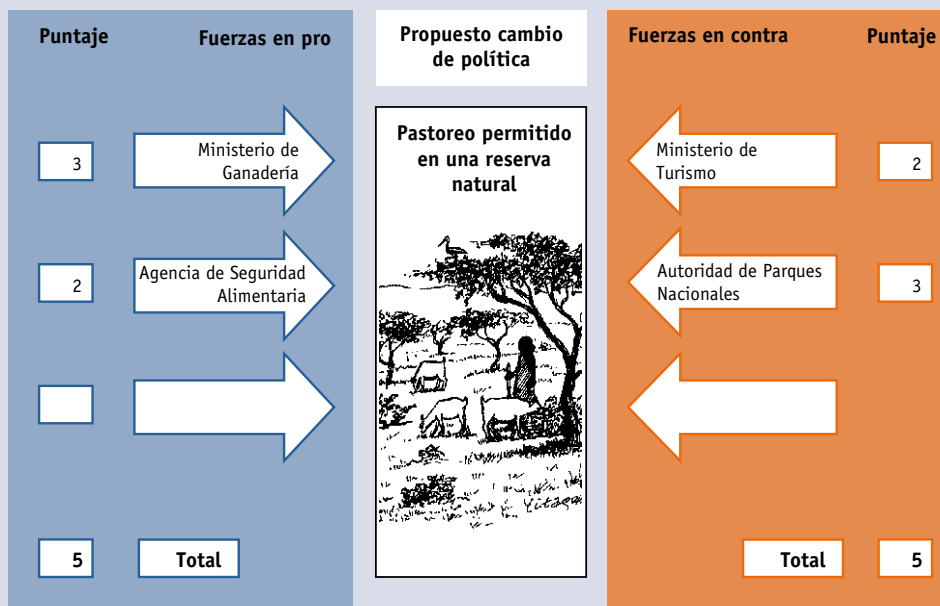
Puntaje

Fuerzas en pro

3

Ministerio de Ganadería

2

Agencia de Seguridad Alimentaria

5

Total

Propuesto cambio de política

Pastoreo permitido en una reserva natural

Yetaga

Fuerzas en contra

Puntaje

Ministerio de Turismo

2

Autoridad de Parques Nacionales

3

Total

5